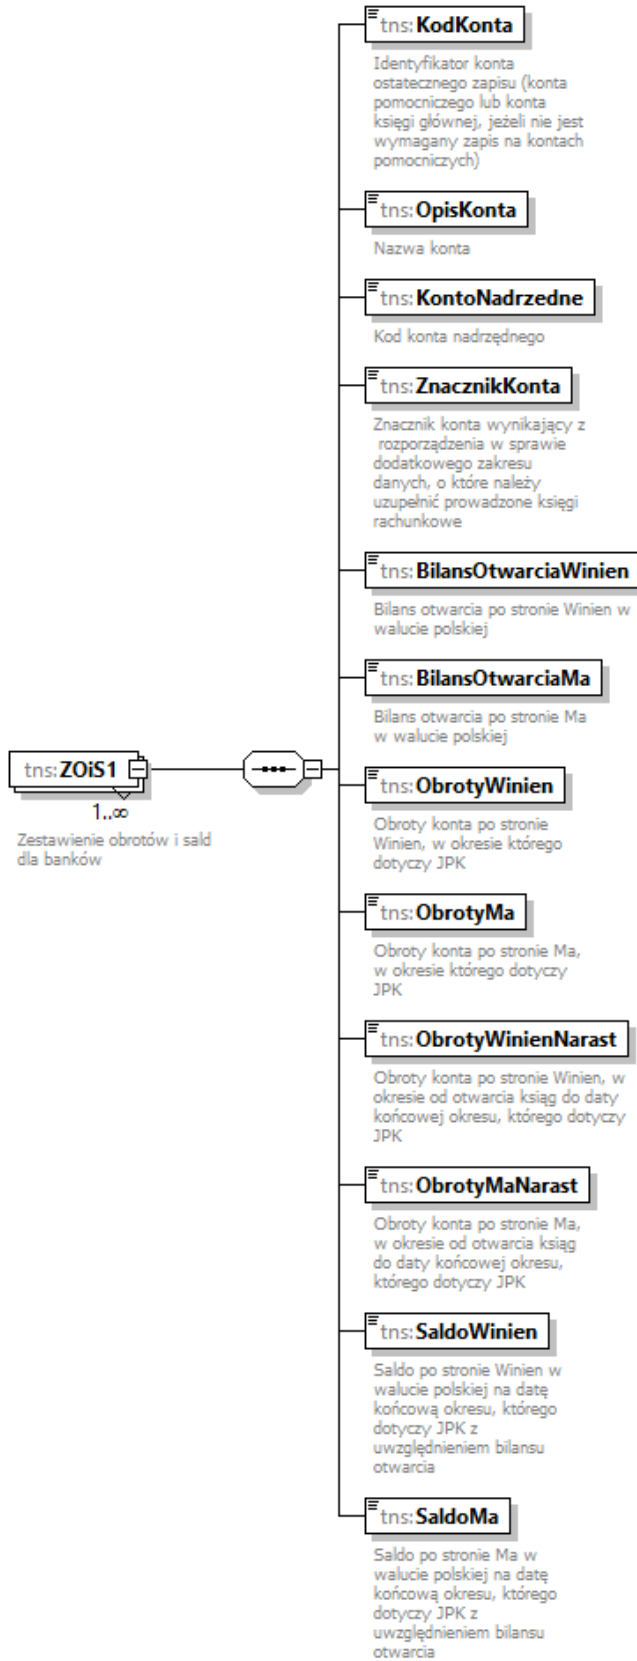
tns:ZOiS1

1..∞

Zestawienie obrotów i sald dla banków

tns:KodKonta

Identyfikator konta ostatecznego zapisu (konta pomocniczego lub konta księgi głównej, jeżeli nie jest wymagany zapis na kontach pomocniczych)

tns:OpisKonta

Nazwa konta

tns:KontoNadrzedne

Kod konta nadrzędnego

tns:ZnacznikKonta

Znacznik konta wynikający z rozporządzenia w sprawie dodatkowego zakresu danych, o które należy uzupełnić prowadzone księgi rachunkowe

tns:BilansOtwarciaWinien

Bilans otwarcia po stronie Winien w walucie polskiej

tns:BilansOtwarciaMa

Bilans otwarcia po stronie Ma w walucie polskiej

tns:ObrotyWinien

Obroty konta po stronie Winien, w okresie którego dotyczy JPK

tns:ObrotyMa

Obroty konta po stronie Ma, w okresie którego dotyczy JPK

tns:ObrotyWinienNarast

Obroty konta po stronie Winien, w okresie od otwarcia ksiąg do daty końcowej okresu, którego dotyczy JPK

tns:ObrotyMaNarast

Obroty konta po stronie Ma, w okresie od otwarcia ksiąg do daty końcowej okresu, którego dotyczy JPK

tns:SaldoWinien

Saldo po stronie Winien w walucie polskiej na datę końcową okresu, którego dotyczy JPK z uwzględnieniem bilansu otwarcia

tns:SaldoMa

Saldo po stronie Ma w walucie polskiej na datę końcową okresu, którego dotyczy JPK z uwzględnieniem bilansu otwarcia